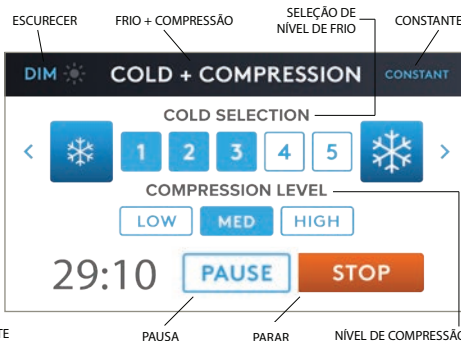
ESCURECER
FRIO + COMPRESSÃO
SELEÇÃO DE NÍVEL DE FRIO
CONSTANTE

DIM
COLD + COMPRESSION
CONSTANT

COLD SELECTION
<
1
2
3
4
5
>

COMPRESSION LEVEL
LOW
MED
HIGH

29:10
PAUSE
STOP

TE
PAUSA
PARAR
NÍVEL DE COMPRESSÃO